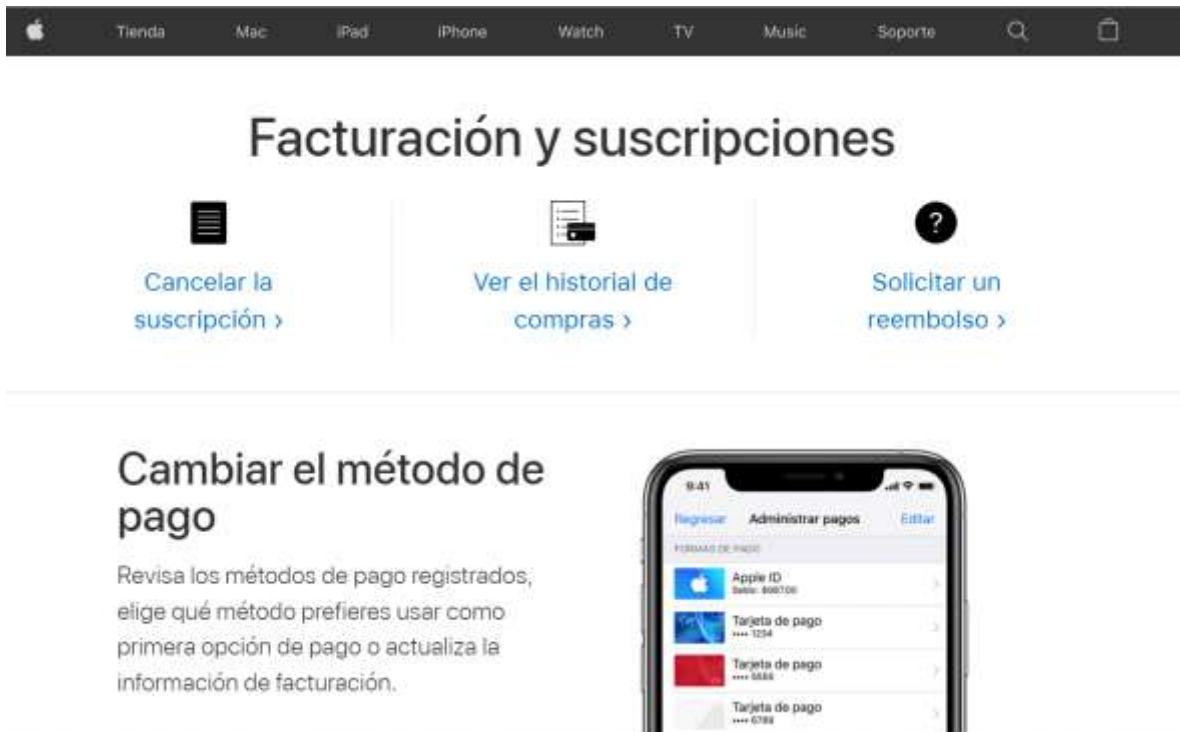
Tienda Mac iPad iPhone Watch TV Music Soporte

Facturación y suscripciones

Cancelar la suscripción ›

Ver el historial de compras ›

Solicitar un reembolso ›

Cambiar el método de pago

Revisa los métodos de pago registrados, elige qué método prefieres usar como primera opción de pago o actualiza la información de facturación.

9:41

Regresar Administrar pagos Editar

FORMAS DE PAGO

Apple ID
Saldo: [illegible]

Tarjeta de pago
•••• 1234

Tarjeta de pago
•••• 5555

Tarjeta de pago
•••• 6789